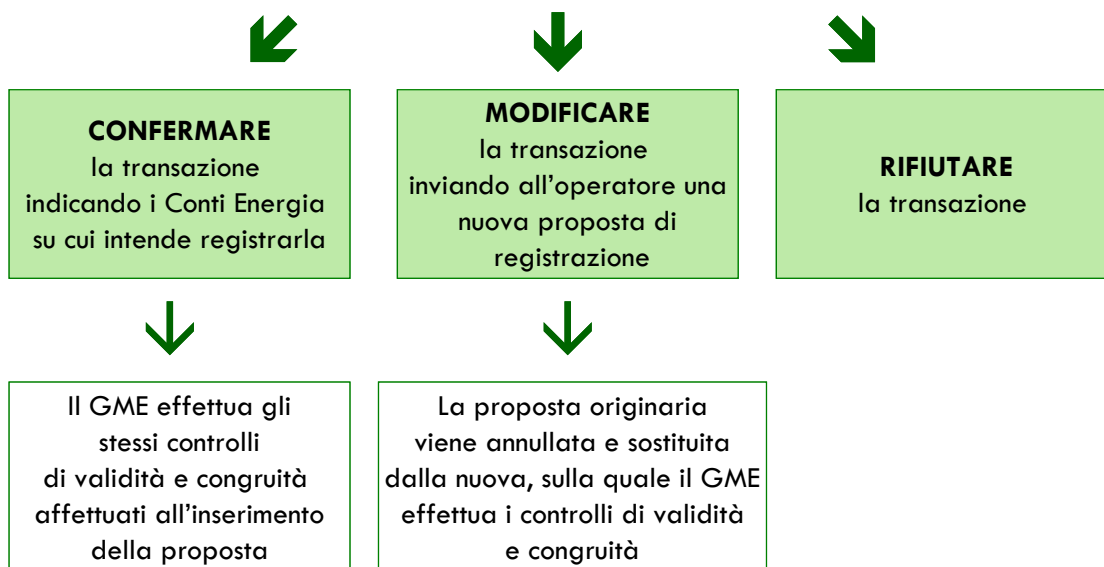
CONFERMARE
la transazione
indicando i Conti Energia su cui intende registrarla

MODIFICARE
la transazione
inviando all’operatore una nuova proposta di registrazione

RIFIUTARE
la transazione

Il GME effettua gli stessi controlli di validità e congruità affettuati all’inserimento della proposta

La proposta originaria viene annullata e sostituita dalla nuova, sulla quale il GME effettua i controlli di validità e congruità